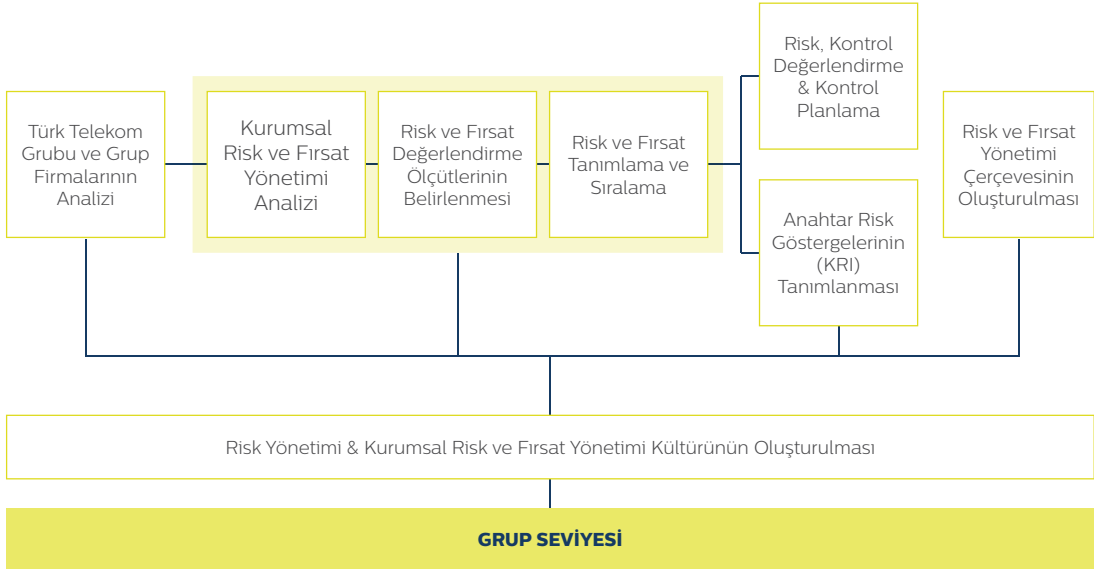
Türk Telekom Grubu ve Grup Firmalarının Analizi

Kurumsal Risk ve Fırsat Yönetimi Analizi

Risk ve Fırsat Değerlendirme Ölçütlerinin Belirlenmesi

Risk ve Fırsat Tanımlama ve Sıralama

Risk, Kontrol Değerlendirme & Kontrol Planlama

Anahtar Risk Göstergelerinin (KRI) Tanımlanması

Risk ve Fırsat Yönetimi Çerçevesinin Oluşturulması

Risk Yönetimi & Kurumsal Risk ve Fırsat Yönetimi Kültürünün Oluşturulması

GRUP SEVİYESİ